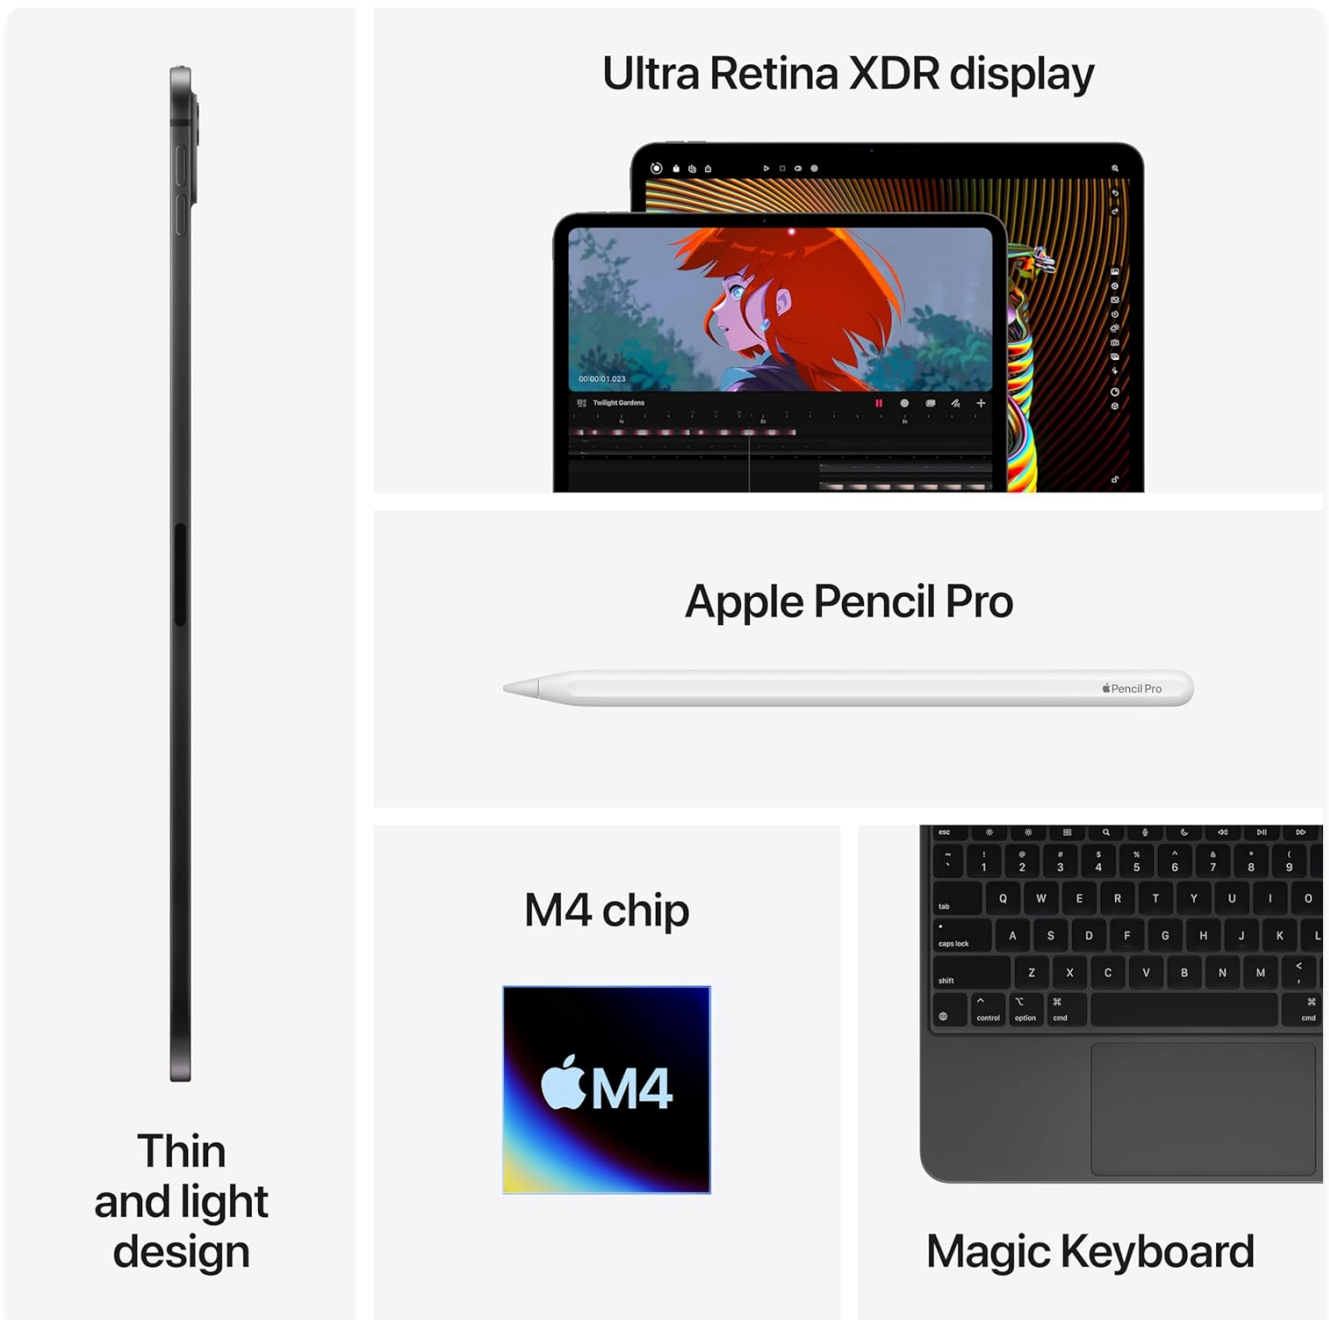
Ultra Retina XDR display

00:00:01.023
Twilight Gardens

Apple Pencil Pro

Pencil Pro

M4 chip

M4

esc
~ ` ! 1 @ 2 # 3 $ 4 % 5 ^ 6 & 7 * 8 ( 9
tab Q W E R T Y U I O
caps lock A S D F G H J K L
shift Z X C V B N M < ,
control option cmd cmd

Thin and light design

Magic Keyboard